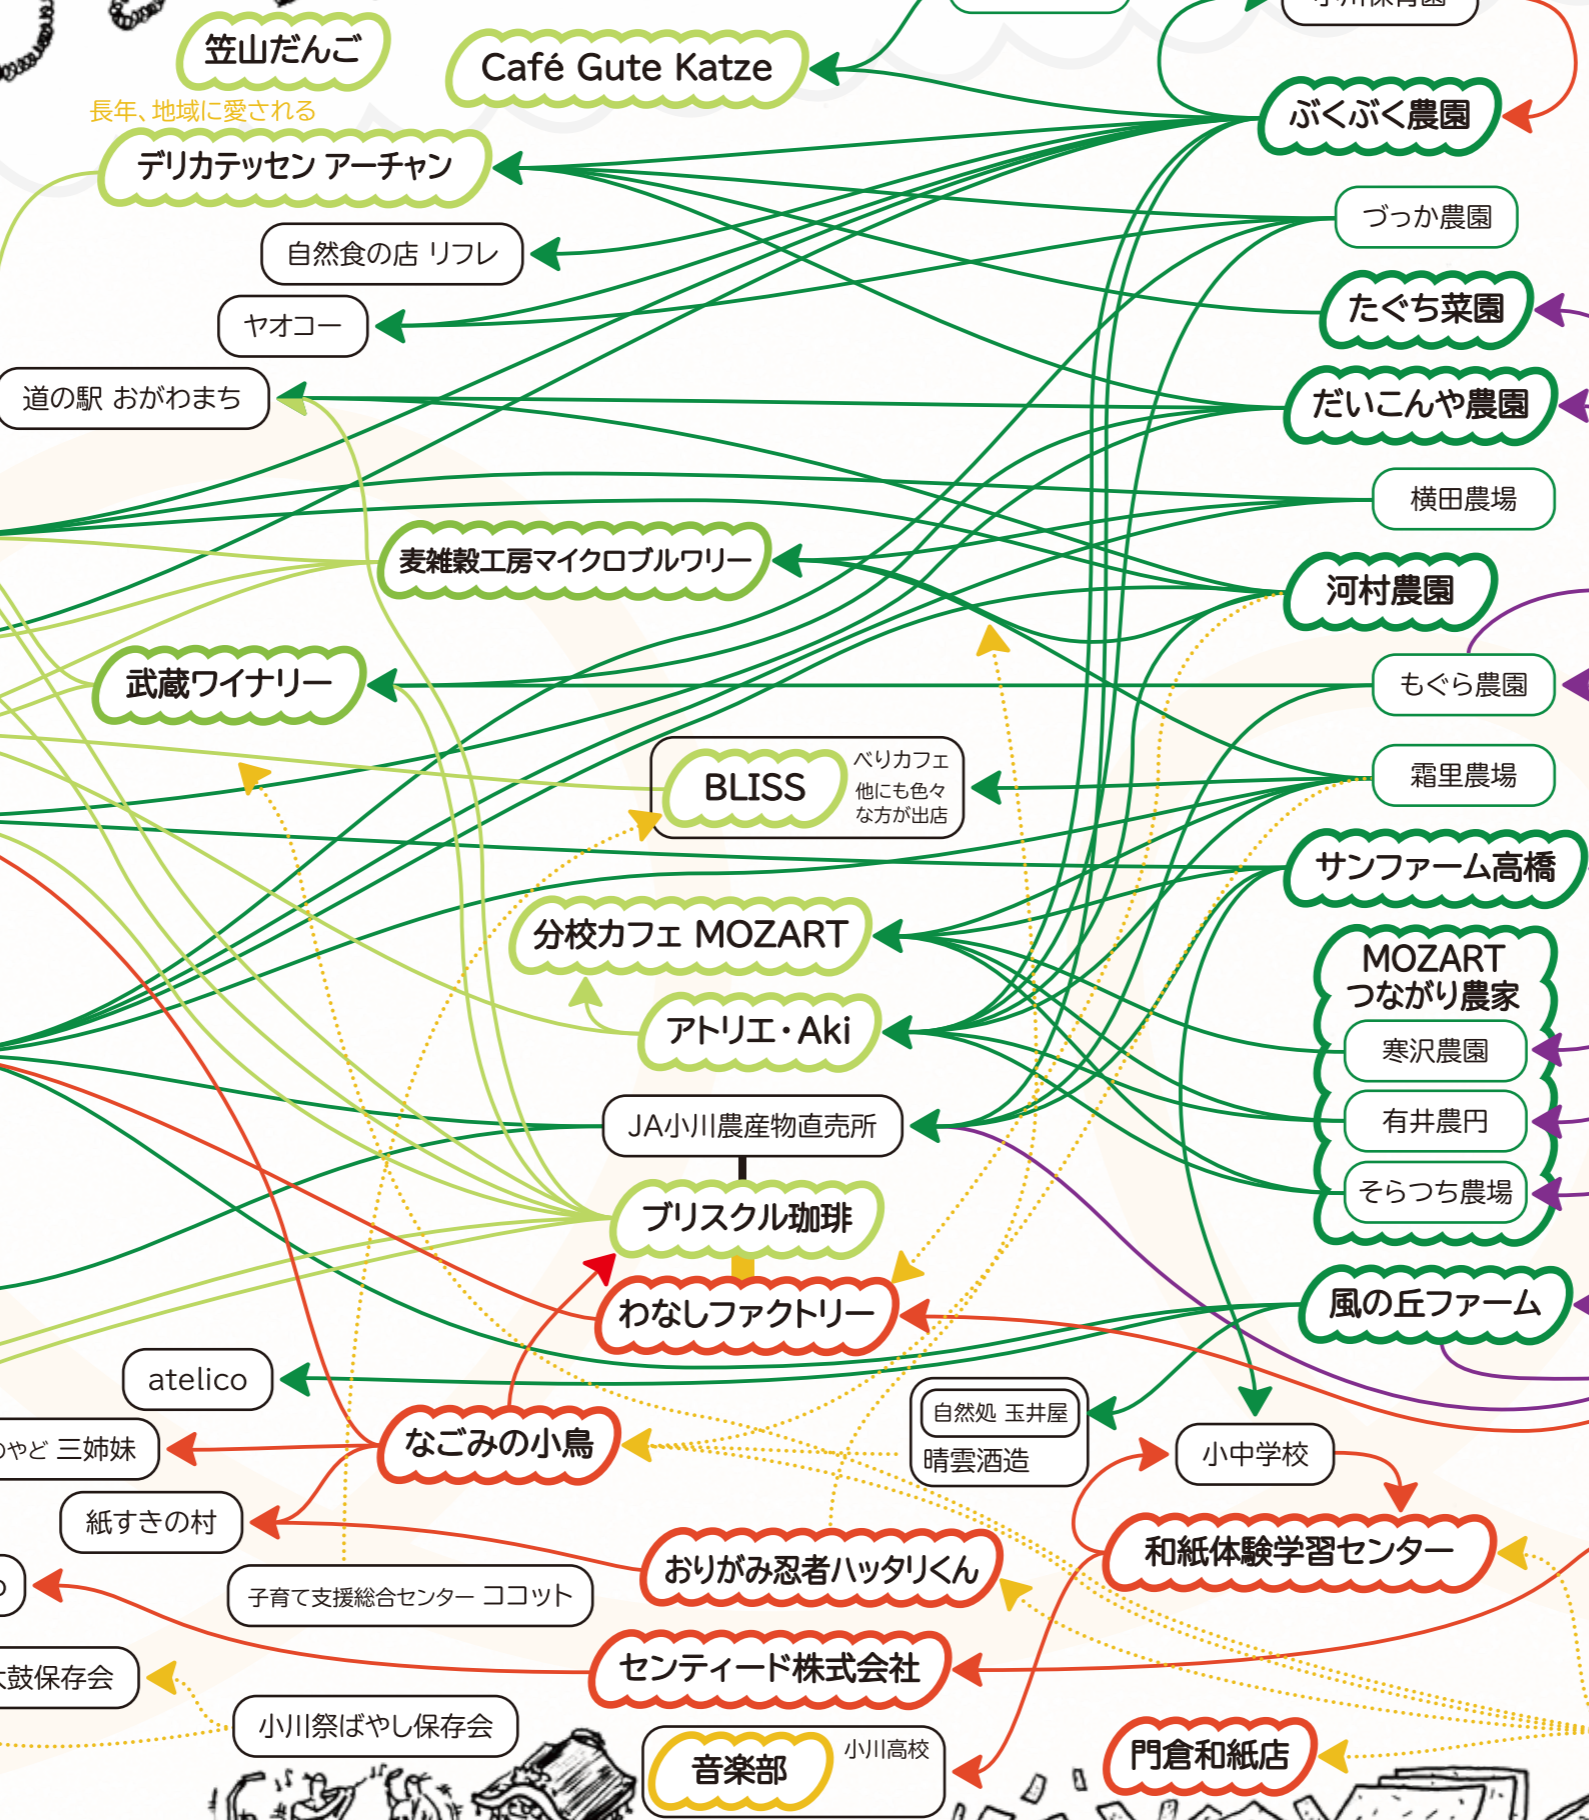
笠山だんご

Café Gute Katze

長年、地域に愛される

デリカテッセン アーチャン

自然食の店 リフレ

ヤオコー

道の駅 おがわまち

麦雑穀工房マイクロブルワリー

武蔵ワイナリー

BLISS

べりカフェ
他にも色々な方が出店

分校カフェ MOZART

アトリエ・Aki

JA小川農産物直売所

ブリスクル珈琲

わなしファクトリー

atelico

なごみの小鳥

やど 三姉妹

紙すきの村

子育て支援総合センター ココット

おりがみ忍者ハッタリくん

センティード株式会社

鼓保存会

小川祭ばやし保存会

音楽部

小川高校

門倉和紙店

和紙体験学習センター

小中学校

自然処 玉井屋

晴雲酒造

風の丘ファーム

MOZART つながり農家

寒沢農園

有井農円

そらつち農場

サンファーム高橋

霜里農場

もぐら農園

河村農園

横田農場

だいこんや農園

たぐち菜園

づっか農園

ぶくぶく農園